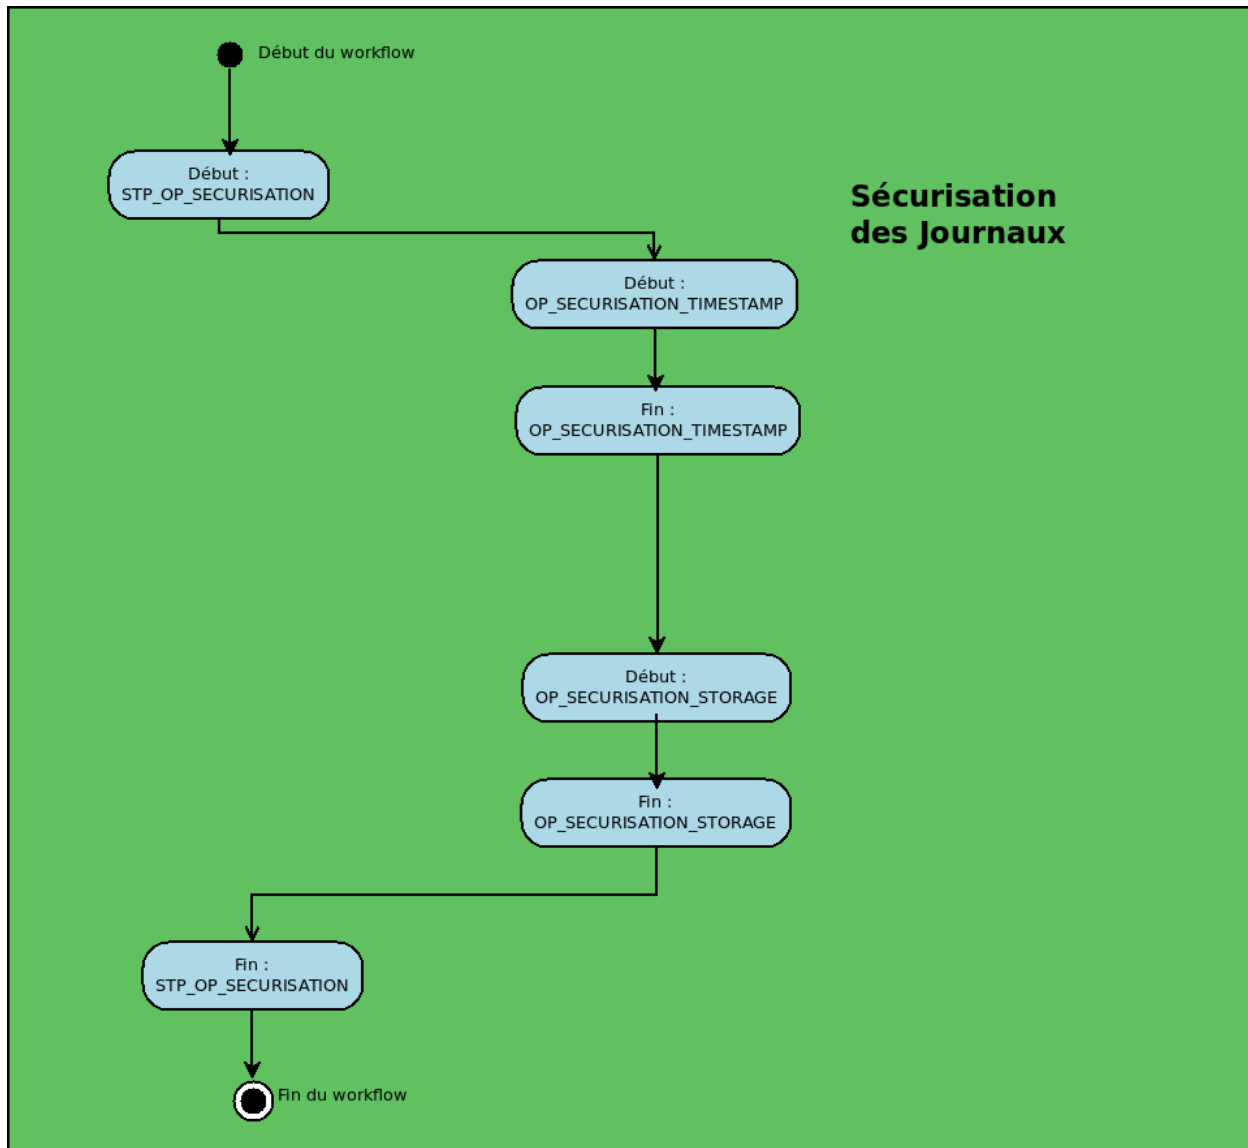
Début du workflow

Sécurisation des Journaux

Début :
STP_OP_SECURISATION

Début :
OP_SECURISATION_TIMESTAMP

Fin :
OP_SECURISATION_TIMESTAMP

Début :
OP_SECURISATION_STORAGE

Fin :
OP_SECURISATION_STORAGE

Fin :
STP_OP_SECURISATION

Fin du workflow